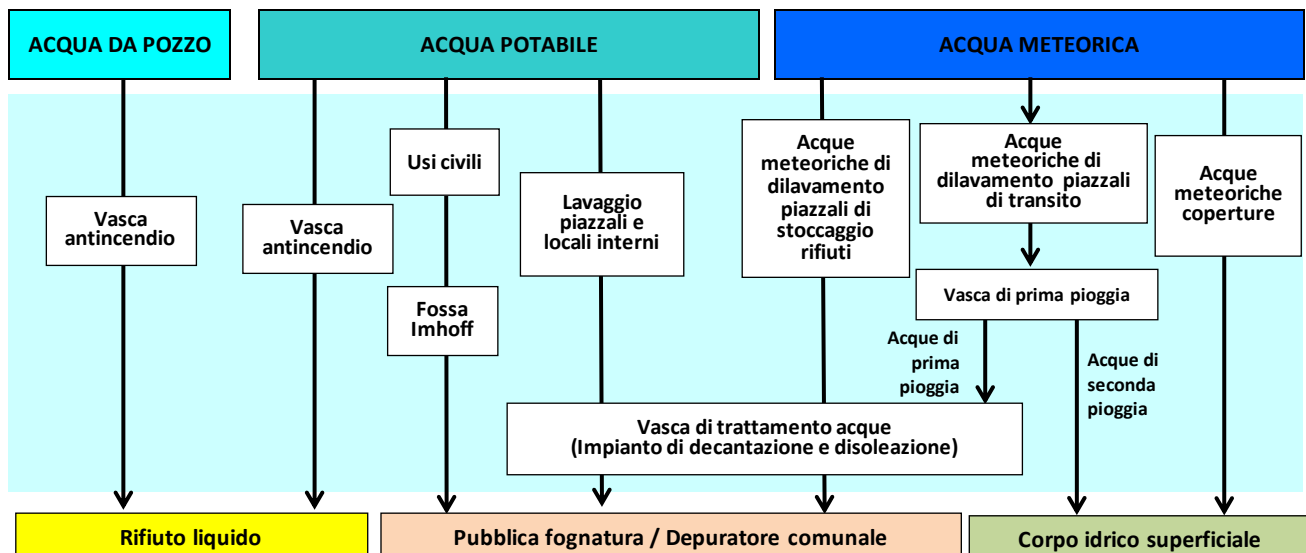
ACQUA DA POZZO

ACQUA POTABILE

ACQUA METEORICA

Vasca antincendio

Vasca antincendio

Usi civili

Fossa Imhoff

Lavaggio piazzali e locali interni

Acque meteoriche di dilavamento piazzali di stoccaggio rifiuti

Acque meteoriche di dilavamento piazzali di transito

Acque meteoriche coperture

Vasca di prima pioggia

Acque di prima pioggia

Acque di seconda pioggia

Vasca di trattamento acque (Impianto di decantazione e disoleazione)

Rifiuto liquido

Pubblica fognatura / Depuratore comunale

Corpo idrico superficiale